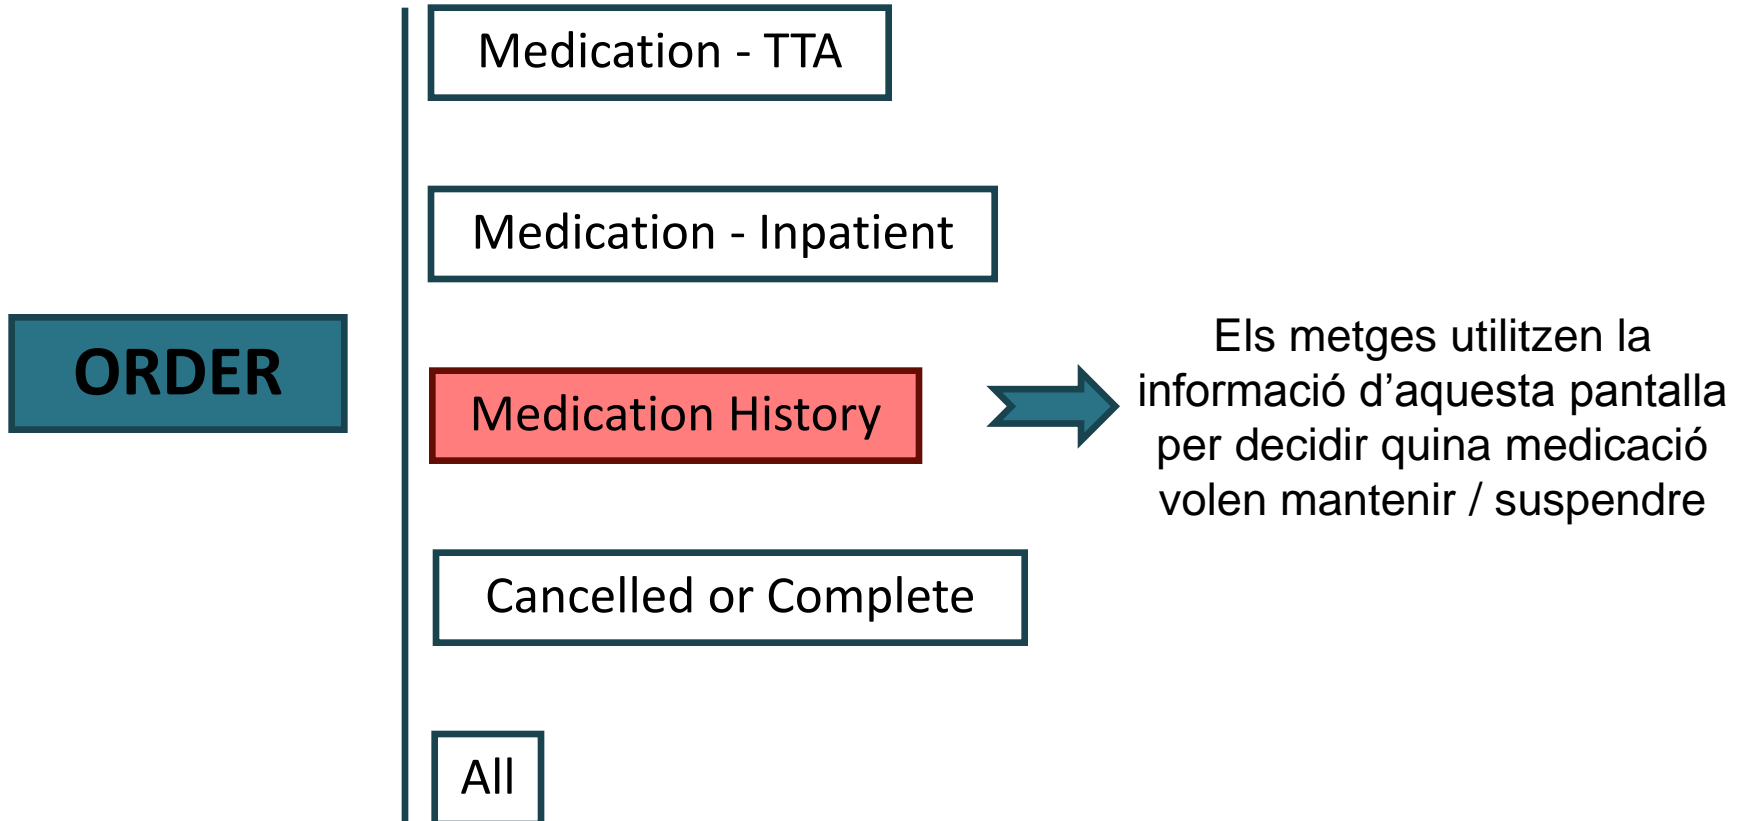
ORDER

Medication - TTA

Medication - Inpatient

Medication History

Cancelled or Complete

All

Els metges utilitzen la informació d’aquesta pantalla per decidir quina medicació volen mantenir / suspendre